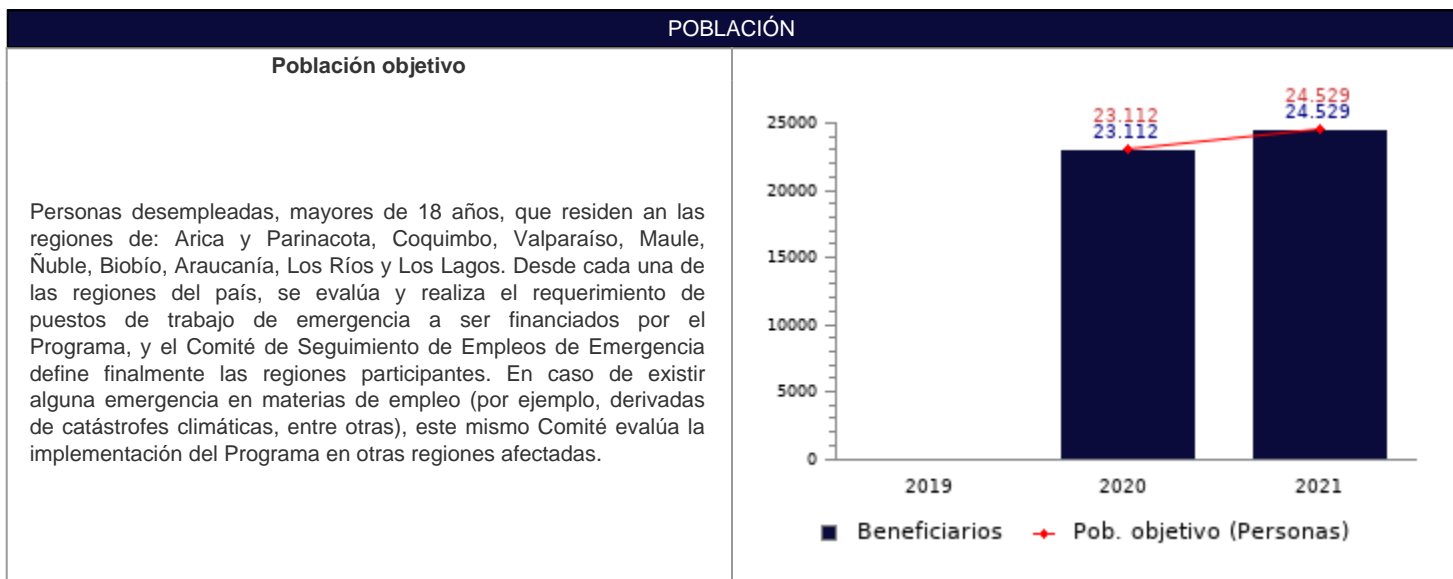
POBLACIÓN

Población objetivo

Personas desempleadas, mayores de 18 años, que residen an las regiones de: Arica y Parinacota, Coquimbo, Valparaíso, Maule, Ñuble, Biobío, Araucanía, Los Ríos y Los Lagos. Desde cada una de las regiones del país, se evalúa y realiza el requerimiento de puestos de trabajo de emergencia a ser financiados por el Programa, y el Comité de Seguimiento de Empleos de Emergencia define finalmente las regiones participantes. En caso de existir alguna emergencia en materias de empleo (por ejemplo, derivadas de catástrofes climáticas, entre otras), este mismo Comité evalúa la implementación del Programa en otras regiones afectadas.

24.529
24.529
23.112
23.112
25000
20000
15000
10000
5000
0
2019
2020
2021
Beneficiarios
Pob. objetivo (Personas)